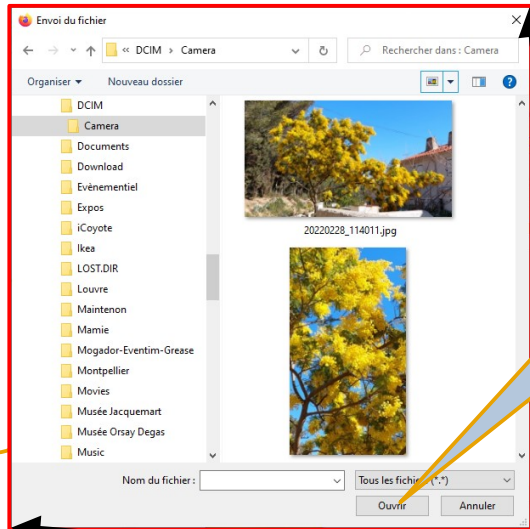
Envoi du fichier

« DCIM > Camera

Rechercher dans : Camera

Organiser ▾ Nouveau dossier

DCIM
Camera
Documents
Download
Evènementiel
Expos
iCoyote
Ikea
LOST.DIR
Louvre
Maintenon
Mamie
Mogador-Eventim-Grease
Montpellier
Movies
Musée Jacquemart
Musée Orsay Degas
Music

20220228_114011.jpg

Nom du fichier :

Tous les fichiers (*.*)

Ouvrir

Annuler